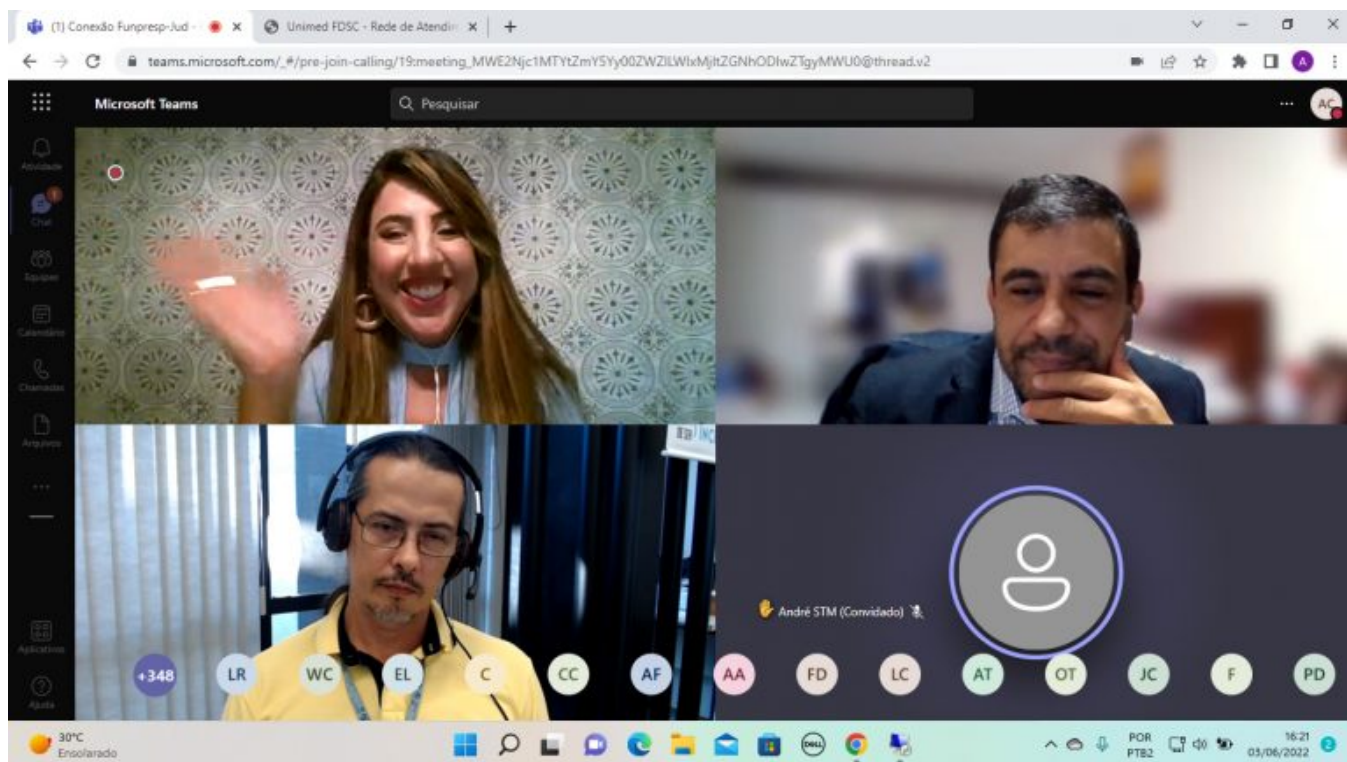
(1) Conexão Funpresp-Jud - ×
Unimed FDSC - Rede de Atendir ×
+
teams.microsoft.com/_#/pre-join-calling/19:meeting_MWE2Njc1MTYtZmY5Yy00ZWZlLWIxMjltZGNhODIwZTgyMWU0@thread.v2
Microsoft Teams
Pesquisar
...
AC
Atividade
Chat
Equipes
Calendário
Chamadas
Arquivos
...
Aplicativos
Ajuda
André STM (Convidado)
+348
LR
WC
EL
C
CC
AF
AA
FD
LC
AT
OT
JC
F
PD
30°C
Ensolarado
POR
PTB2
16:21
03/06/2022